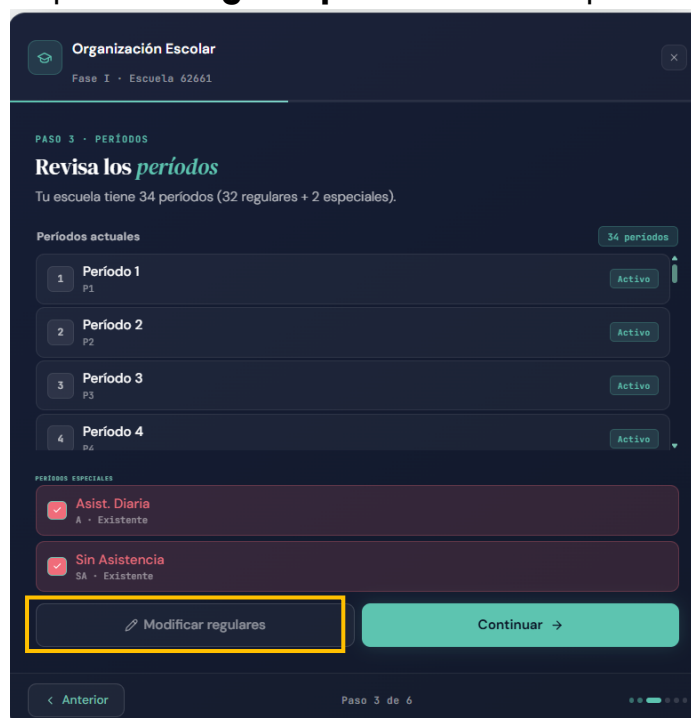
Organización Escolar
Fase I · Escuela 62661

×

PASO 3 · PERÍODOS

Revisa los *períodos*

Tu escuela tiene 34 períodos (32 regulares + 2 especiales).

Períodos actuales

34 periodos

1 Período 1
P1
Activo

2 Período 2
P2
Activo

3 Período 3
P3
Activo

4 Período 4
P4
Activo

PERÍODOS ESPECIALES

Asist. Diaria
A · Existente

Sin Asistencia
SA · Existente

Modificar regulares

Continuar →

< Anterior

Paso 3 de 6